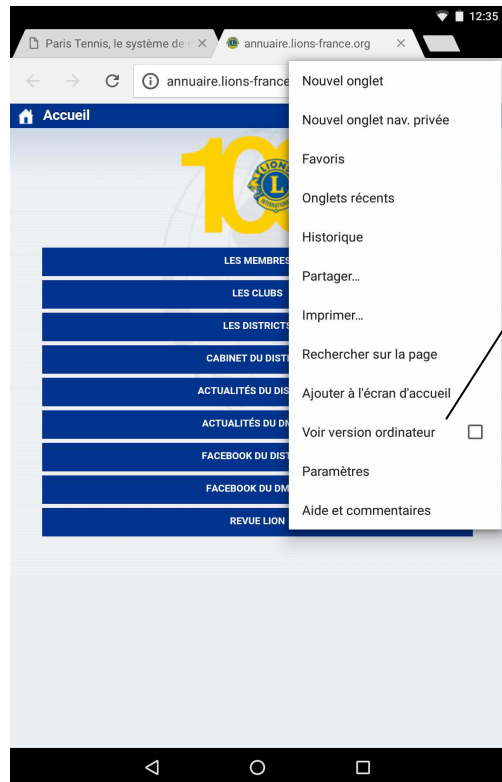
12:35

Paris Tennis, le système de ×

annuaire.lions-france.org ×

annuaire.lions-france

Accueil

LIONS INTERNATIONAL

LES MEMBRES

LES CLUBS

LES DISTRICTS

CABINET DU DIST

ACTUALITÉS DU DIS

ACTUALITÉS DU DM

FACEBOOK DU DIST

FACEBOOK DU DM

REVUE LION

Nouvel onglet

Nouvel onglet nav. privée

Favoris

Onglets récents

Historique

Partager...

Imprimer...

Rechercher sur la page

Ajouter à l'écran d'accueil

Voir version ordinateur

Paramètres

Aide et commentaires